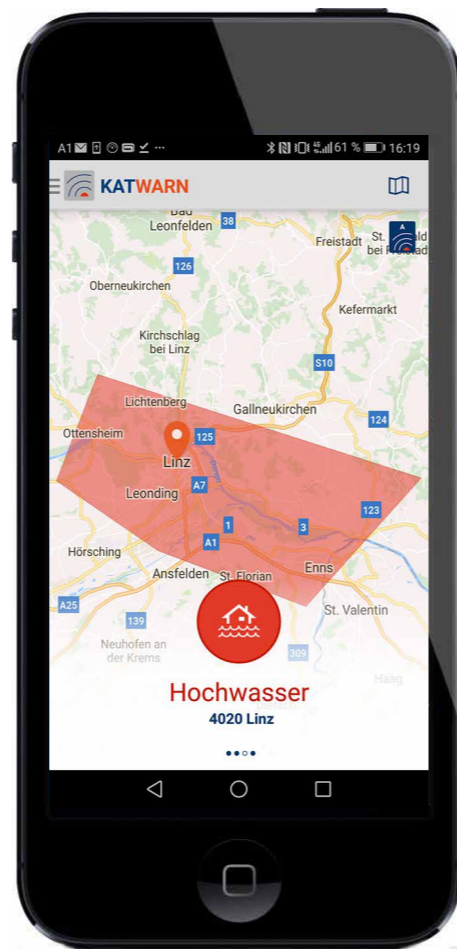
A1 ··· 61 % 16:19

KATWARN

Bad Leonfelden
38
Freistadt
St. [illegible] bei Freistadt
126
Oberneukirchen
Kefermarkt
Kirchschlag bei Linz
S10
Lichtenberg
Gallneukirchen
124
Ottensheim
125
Linz
A7
Leonding
123
1
3
A1
Hörsching
Ansfelden
St. Florian
Enns
A25
St. Valentin
139
Neuhofen an der Krems
309
Haag

Hochwasser
4020 Linz